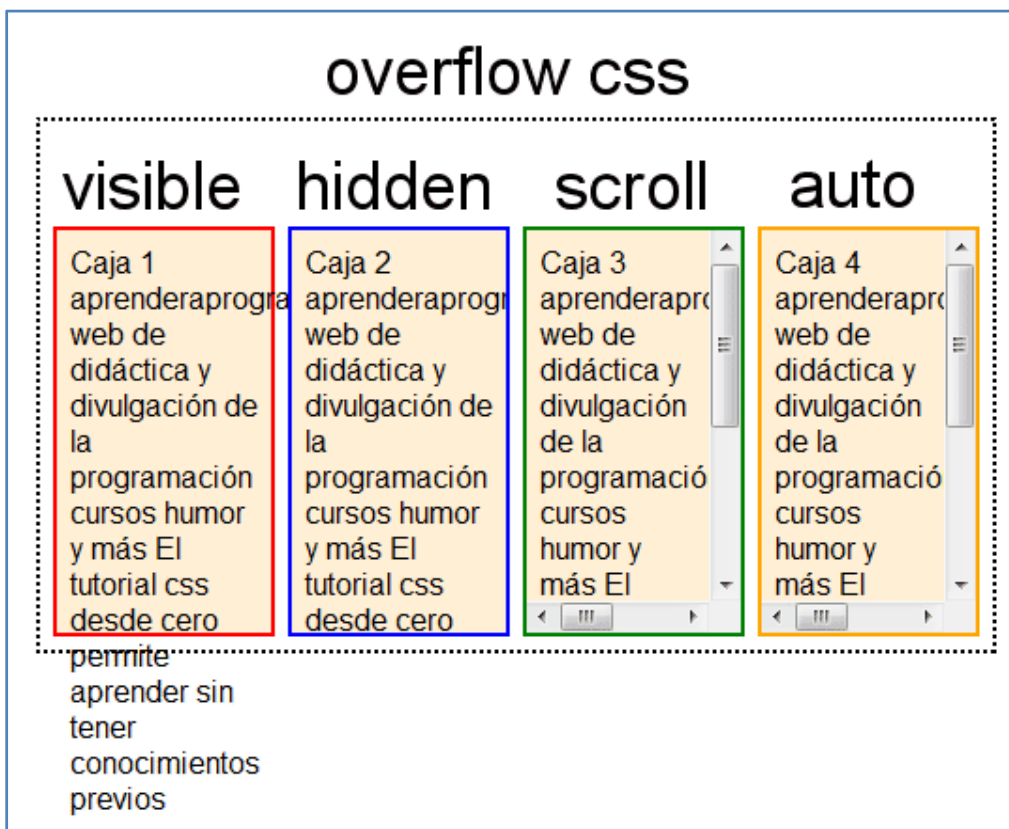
overflow css

visible hidden scroll auto

Caja 1 aprenderaprogra web de didáctica y divulgación de la programación cursos humor y más El tutorial css desde cero permite aprender sin tener conocimientos previos

Caja 2 aprenderaprogr web de didáctica y divulgación de la programación cursos humor y más El tutorial css desde cero

Caja 3 aprenderapro web de didáctica y divulgación de la programació cursos humor y más El

Caja 4 aprenderapro web de didáctica y divulgación de la programació cursos humor y más El